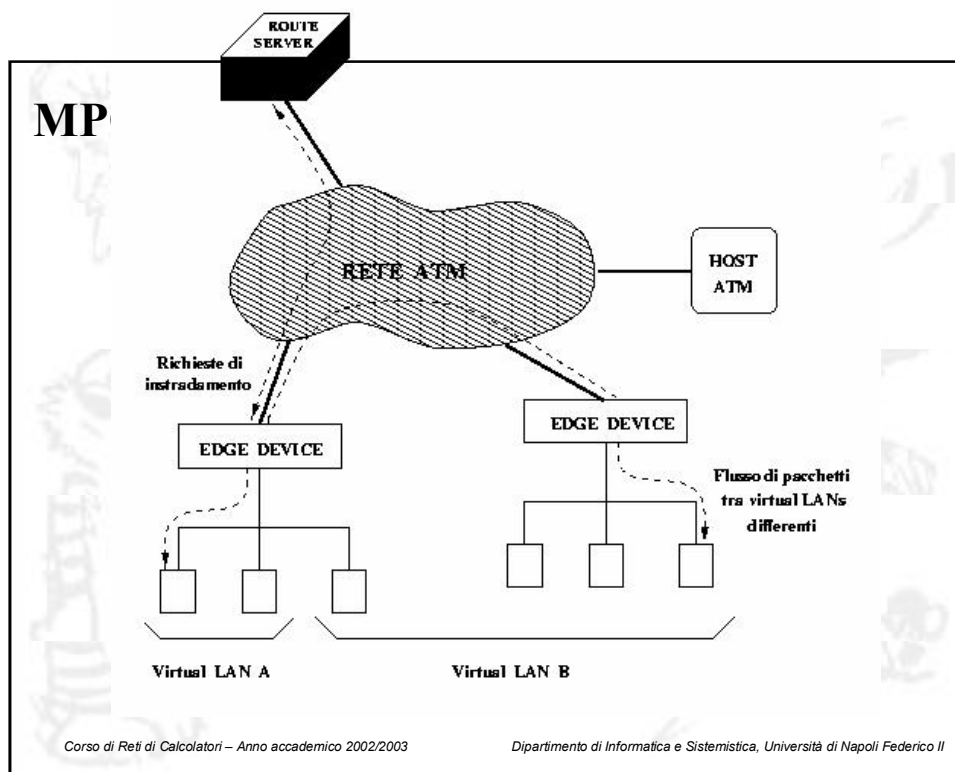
ROUTE SERVER

MP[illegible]

RETE ATM

HOST ATM

Richieste di instradamento

EDGE DEVICE

EDGE DEVICE

Flusso di pacchetti tra virtual LANs differenti

Virtual LAN A

Virtual LAN B

Corso di Reti di Calcolatori – Anno accademico 2002/2003

Dipartimento di Informatica e Sistemistica, Università di Napoli Federico II